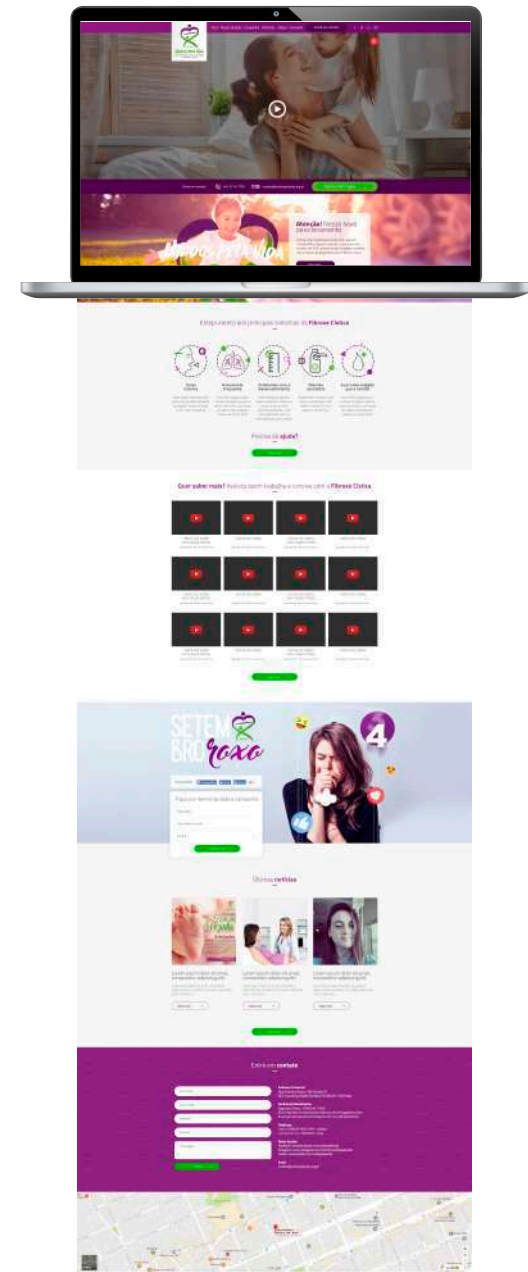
Atenção! Nossa luta pela vida

Conheça os principais sintomas da Fibrose Cística

Precisa de ajuda?

Quer saber mais? Assista nossos vídeos e conheça a Fibrose Cística

SETEMBRO roxo

4

Últimas notícias

Entre em contato